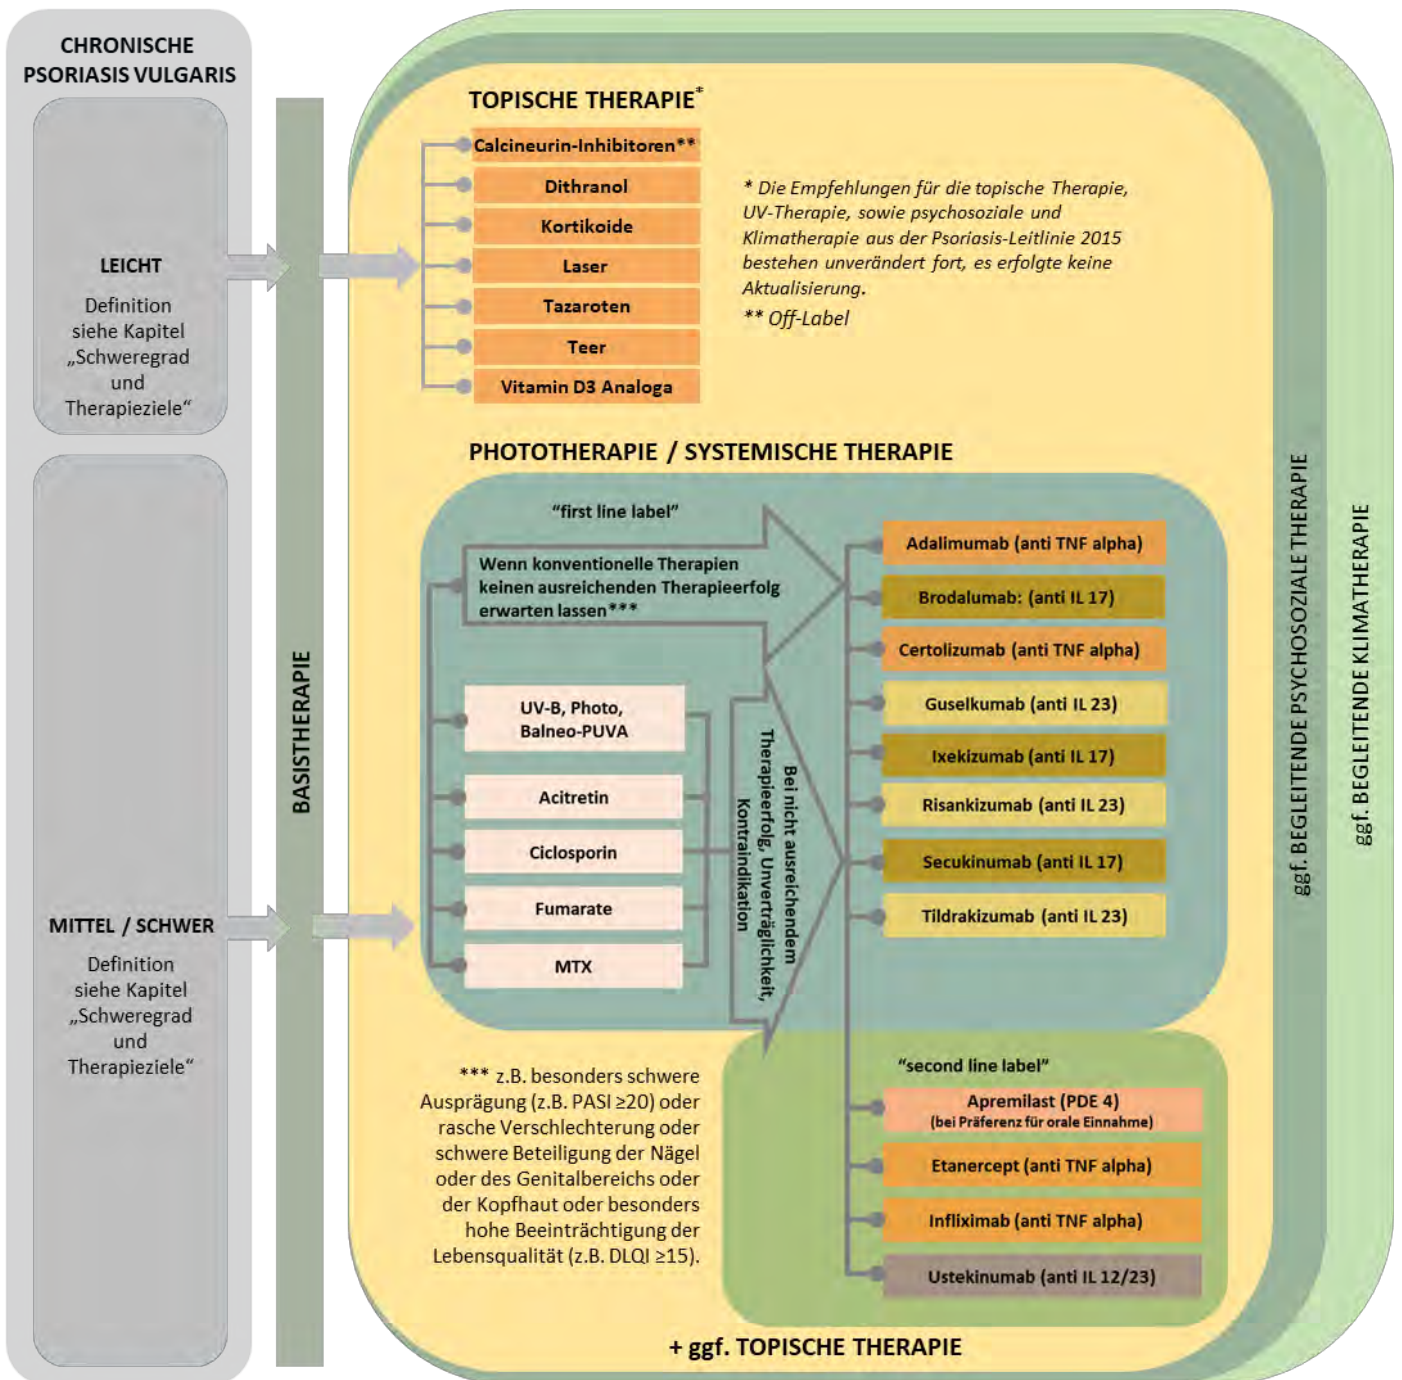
CHRONISCHE PSORIASIS VULGARIS

LEICHT

Definition siehe Kapitel „Schweregrad und Therapieziele“

MITTEL / SCHWER

Definition siehe Kapitel „Schweregrad und Therapieziele“

BASISTHERAPIE

TOPISCHE THERAPIE*

Calcineurin-Inhibitoren**

Dithranol

Kortikoide

Laser

Tazaroten

Teer

Vitamin D3 Analoga

* Die Empfehlungen für die topische Therapie, UV-Therapie, sowie psychosoziale und Klimatherapie aus der Psoriasis-Leitlinie 2015 bestehen unverändert fort, es erfolgte keine Aktualisierung.

** Off-Label

PHOTOTHERAPIE / SYSTEMISCHE THERAPIE

“first line label”

Wenn konventionelle Therapien keinen ausreichenden Therapieerfolg erwarten lassen***

UV-B, Photo, Balneo-PUVA

Acitretin

Ciclosporin

Fumarate

MTX

Bei nicht ausreichendem Therapieerfolg, Unverträglichkeit, Kontraindikation

Adalimumab (anti TNF alpha)

Brodalumab: (anti IL 17)

Certolizumab (anti TNF alpha)

Guselkumab (anti IL 23)

Ixekizumab (anti IL 17)

Risankizumab (anti IL 23)

Secukinumab (anti IL 17)

Tildrakizumab (anti IL 23)

“second line label”

Apremilast (PDE 4)
(bei Präferenz für orale Einnahme)

Etanercept (anti TNF alpha)

Infliximab (anti TNF alpha)

Ustekinumab (anti IL 12/23)

*** z.B. besonders schwere Ausprägung (z.B. PASI ≥20) oder rasche Verschlechterung oder schwere Beteiligung der Nägel oder des Genitalbereichs oder der Kopfhaut oder besonders hohe Beeinträchtigung der Lebensqualität (z.B. DLQI ≥15).

+ ggf. TOPISCHE THERAPIE

ggf. BEGLEITENDE PSYCHOSOZIALE THERAPIE

ggf. BEGLEITENDE KLIMATHERAPIE